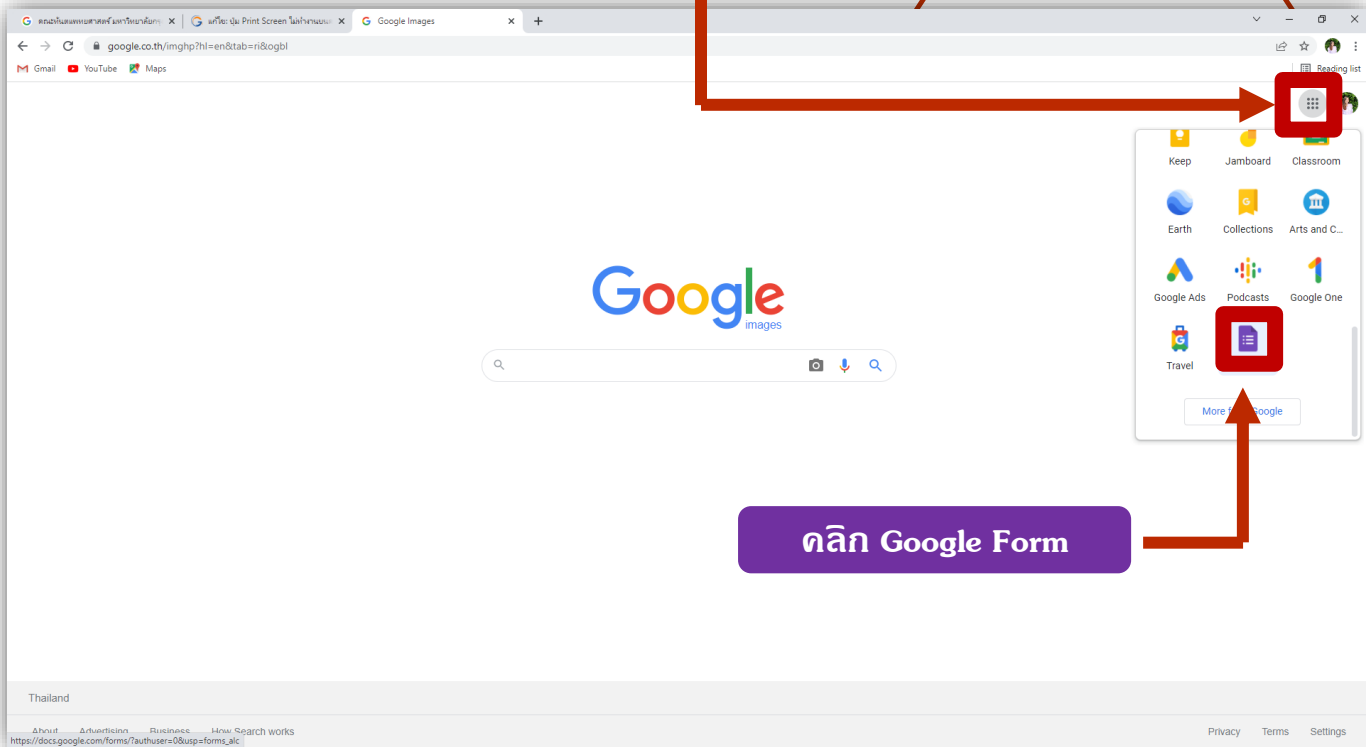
คณะทันตแพทยศาสตร์ มหาวิทยาลัย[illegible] ×
แก้ไข: ปุ่ม Print Screen ไม่ทำงานบน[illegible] ×
Google Images ×
+

google.co.th/imghp?hl=en&tab=ri&ogbl

Gmail YouTube Maps
Reading list

Keep Jamboard Classroom
Earth Collections Arts and C...
Google Ads Podcasts Google One
Travel

More f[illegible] Google

Google
images

คลิก Google Form

Thailand

About Advertising Business How Search works
https://docs.google.com/forms/?authuser=0&usp=forms_alc

Privacy Terms Settings